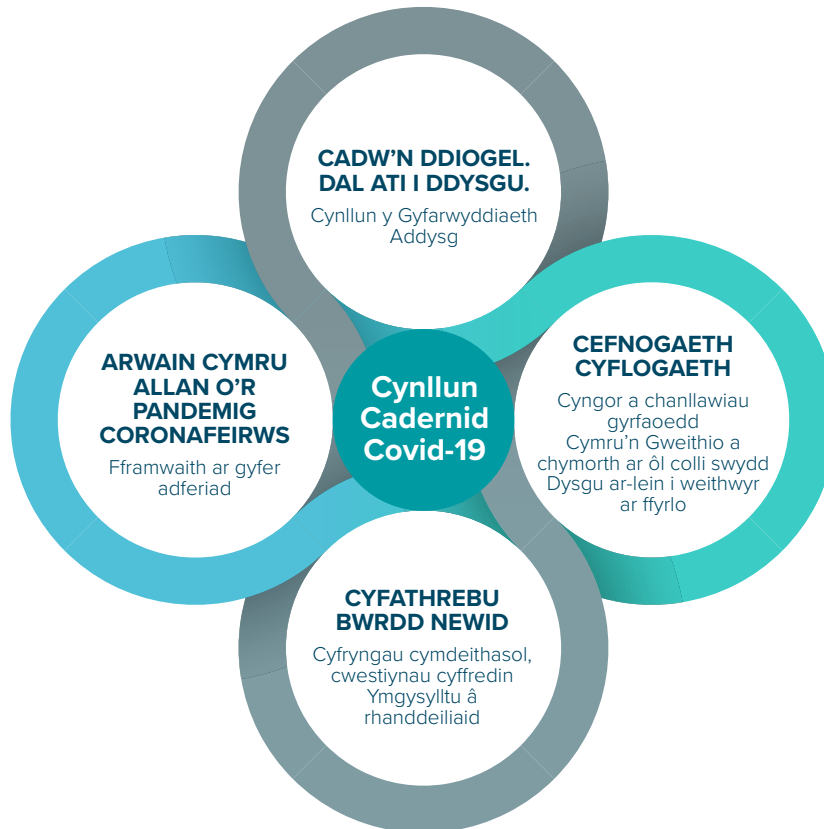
CADW'N DDIOGEL. DAL ATI I DDYSGU.
Cynllun y Gyfarwyddiaeth Addysg

ARWAIN CYMRU ALLAN O'R PANDEMIG CORONAFEIRWS
Fframwaith ar gyfer adferiad

Cynllun Cadernid Covid-19

CEFNOGAETH CYFLOGAETH
Cyngor a chanllawiau gyrfaoedd
Cymru'n Gweithio a chymorth ar ôl colli swydd
Dysgu ar-lein i weithwyr ar ffyrlo

CYFATHREBU BWRDD NEWID
Cyfryngau cymdeithasol, cwestiynau cyffredin
Ymgysylltu â rhanddeiliaid